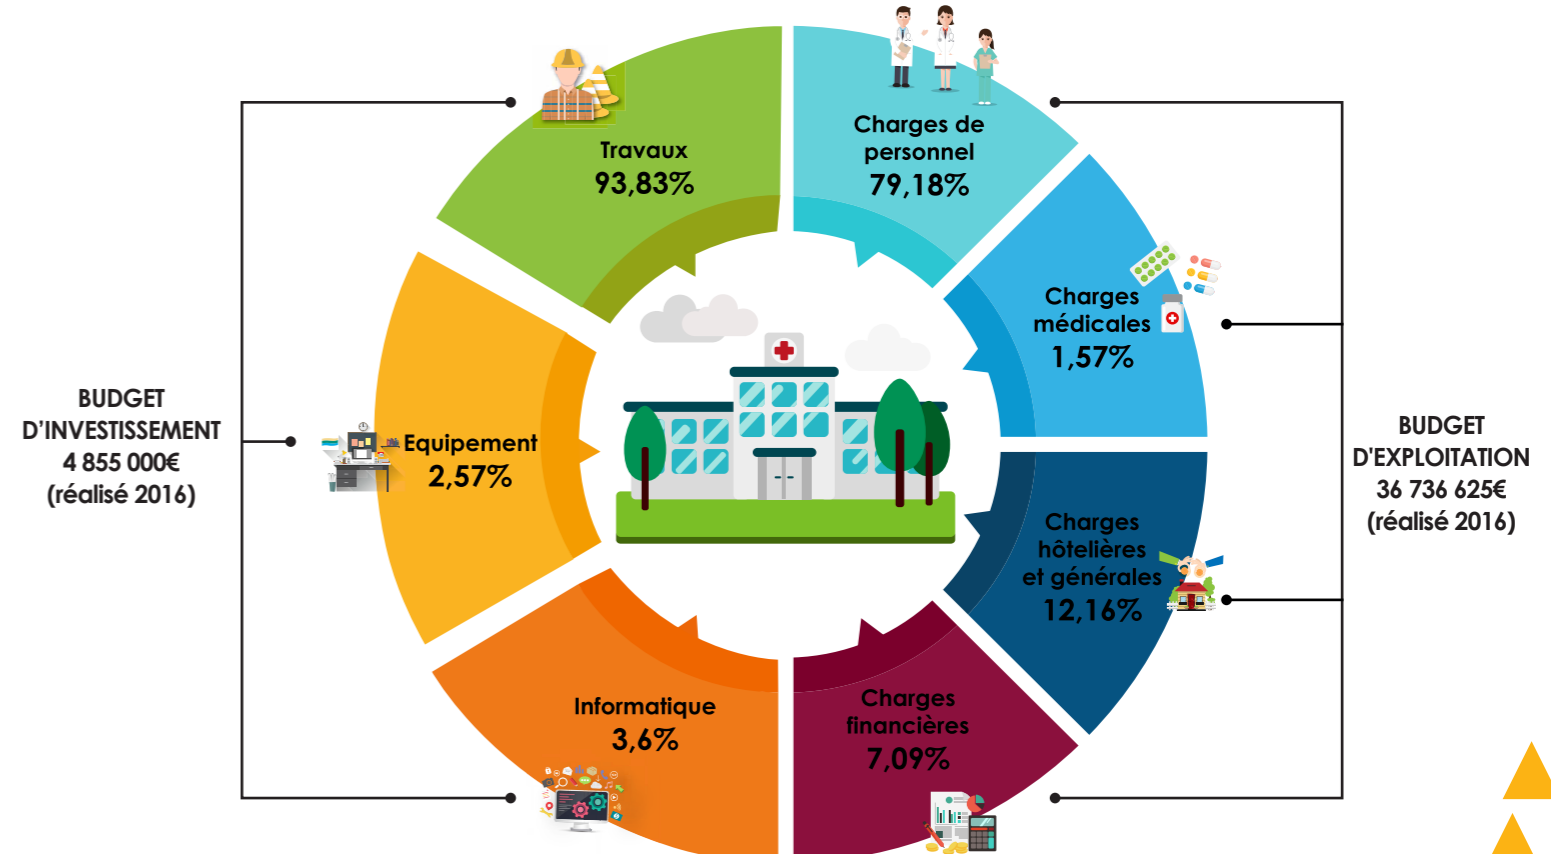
BUDGET D'INVESTISSEMENT
4 855 000€
(réalisé 2016)

Travaux
93,83%

Equipement
2,57%

Informatique
3,6%

Charges de personnel
79,18%

Charges médicales
1,57%

Charges hôtelières et générales
12,16%

Charges financières
7,09%

BUDGET D'EXPLOITATION
36 736 625€
(réalisé 2016)